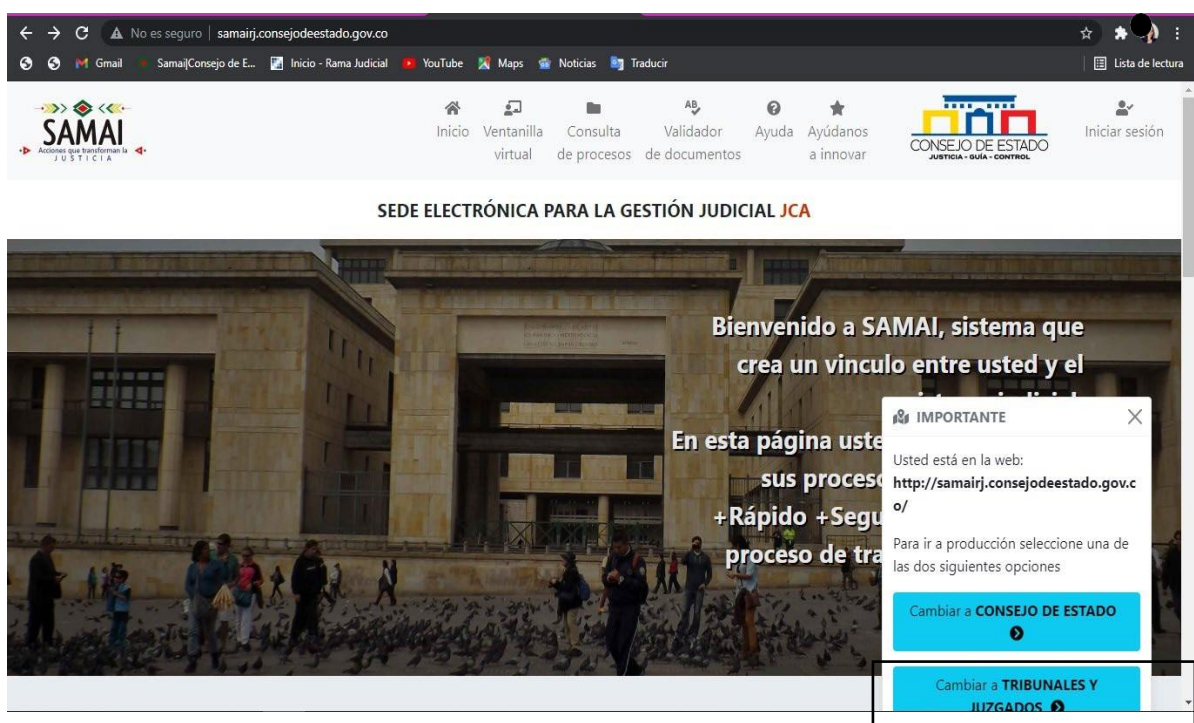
No es seguro | samairj.consejodeestado.gov.co

Gmail Samai|Consejo de E... Inicio - Rama Judicial YouTube Maps Noticias Traducir Lista de lectura

SAMAI Acciones que transforman la JUSTICIA

Inicio Ventanilla virtual Consulta de procesos Validador de documentos Ayuda Ayúdanos a innovar

CONSEJO DE ESTADO JUSTICIA - GUÍA - CONTROL

Iniciar sesión

SEDE ELECTRÓNICA PARA LA GESTIÓN JUDICIAL JCA

Bienvenido a SAMAI, sistema que crea un vinculo entre usted y el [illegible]

En esta página uste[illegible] sus proceso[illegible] +Rápido +Segu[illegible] proceso de tra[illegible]

IMPORTANTE

Usted está en la web: http://samairj.consejodeestado.gov.co/

Para ir a producción seleccione una de las dos siguientes opciones

Cambiar a CONSEJO DE ESTADO

Cambiar a TRIBUNALES Y JUZGADOS